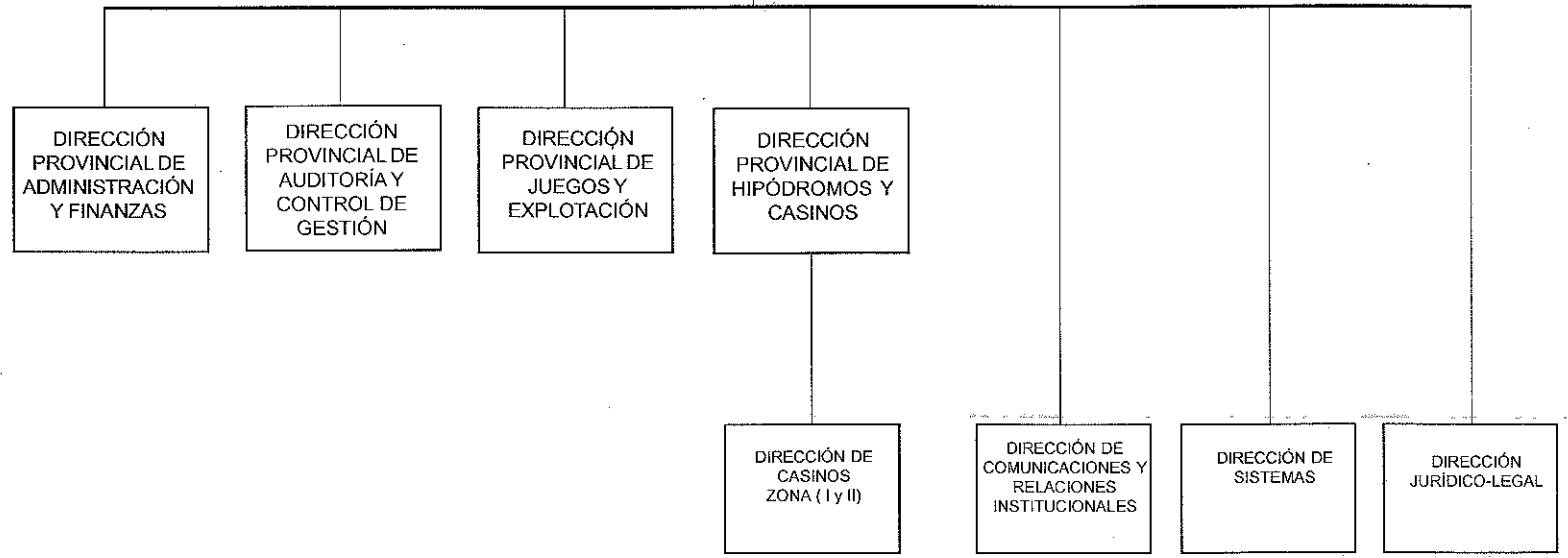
DIRECCIÓN PROVINCIAL DE ADMINISTRACIÓN Y FINANZAS

DIRECCIÓN PROVINCIAL DE AUDITORÍA Y CONTROL DE GESTIÓN

DIRECCIÓN PROVINCIAL DE JUEGOS Y EXPLOTACIÓN

DIRECCIÓN PROVINCIAL DE HIPÓDROMOS Y CASINOS

DIRECCIÓN DE CASINOS ZONA ( I y II)

DIRECCIÓN DE COMUNICACIONES Y RELACIONES INSTITUCIONALES

DIRECCIÓN DE SISTEMAS

DIRECCIÓN JURÍDICO-LEGAL